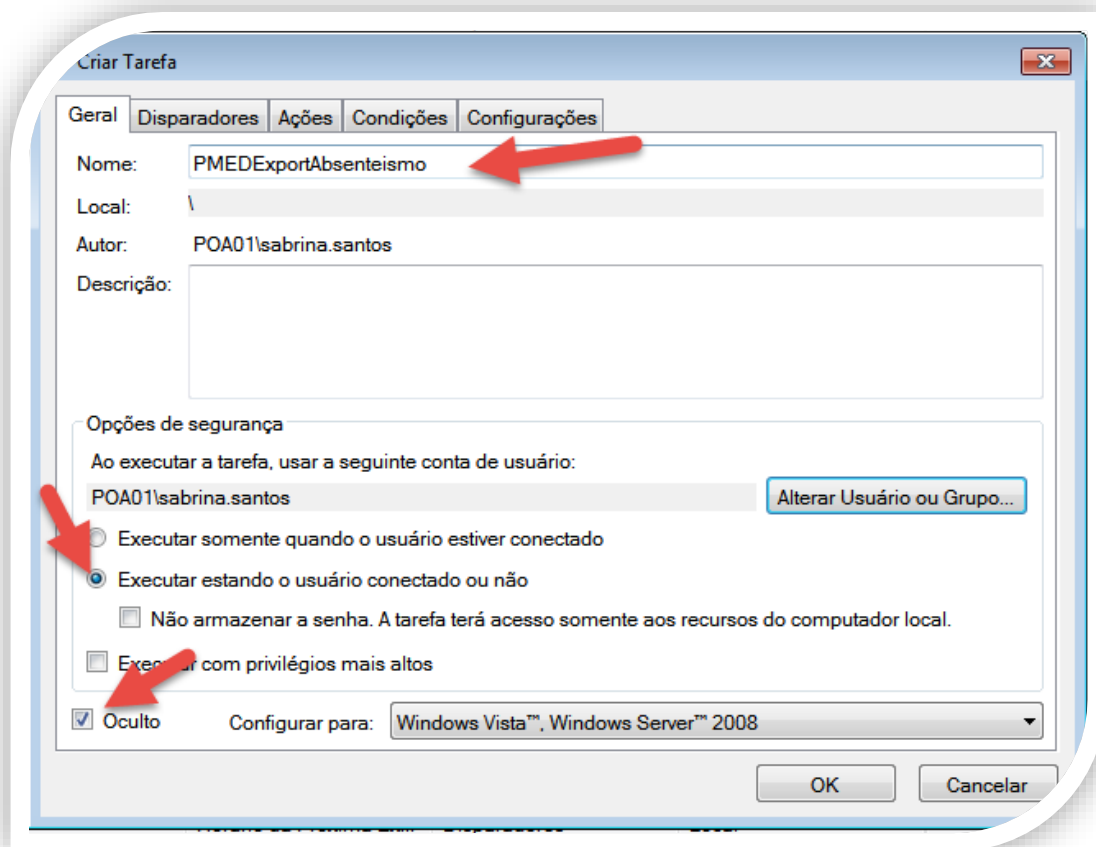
Criar Tarefa

Geral | Disparadores | Ações | Condições | Configurações

Nome: PMEDExportAbsenteismo

Local: \

Autor: POA01\sabrina.santos

Descrição:

Opções de segurança

Ao executar a tarefa, usar a seguinte conta de usuário:

POA01\sabrina.santos

Alterar Usuário ou Grupo...

Executar somente quando o usuário estiver conectado

Executar estando o usuário conectado ou não

Não armazenar a senha. A tarefa terá acesso somente aos recursos do computador local.

Exe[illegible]r com privilégios mais altos

Oculto

Configurar para: Windows Vista™, Windows Server™ 2008

OK

Cancelar